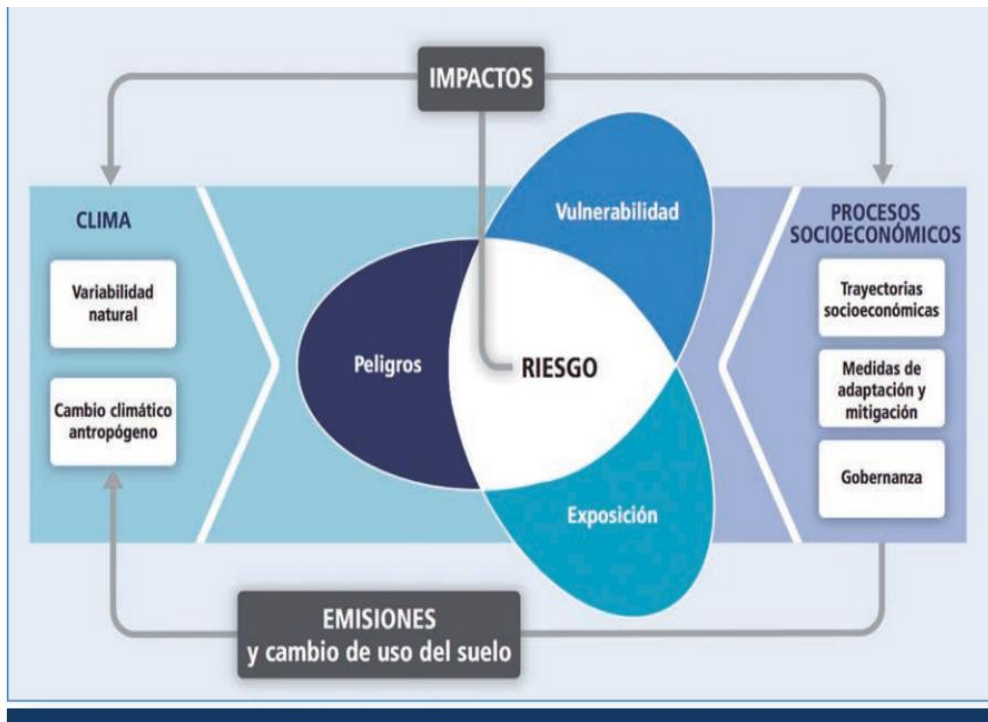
IMPACTOS

CLIMA

Variabilidad natural

Cambio climático antropógeno

Vulnerabilidad

Peligros

RIESGO

Exposición

PROCESOS SOCIOECONÓMICOS

Trayectorias socioeconómicas

Medidas de adaptación y mitigación

Gobernanza

EMISIONES
y cambio de uso del suelo